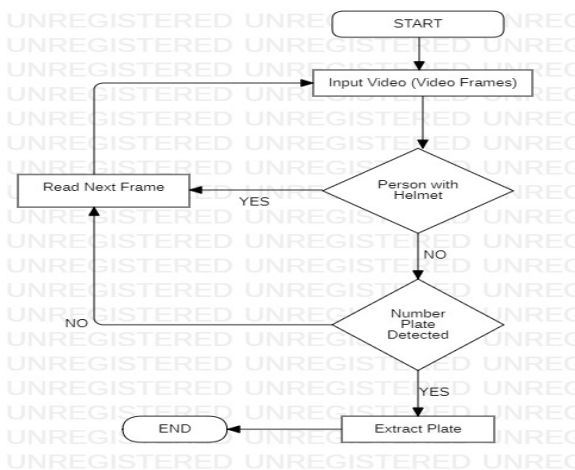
START

Input Video (Video Frames)

Person with Helmet

YES

Read Next Frame

NO

Number Plate Detected

NO

YES

Extract Plate

END

UNREGISTERED UNREGISTERED UNREG
UNREGISTERED UNREGISTERED UNREG
UNREGISTERED UNREGISTERED UNREG
UNREGISTERED UNREGISTERED UNREG
UNREGISTERED UNREGISTERED UNREG
UNREGISTERED UNREGISTERED UNREG
UNREGISTERED UNREGISTERED UNREG
UNREGISTERED UNREGISTERED UNREG
UNREGISTERED UNREGISTERED UNREG
UNREGISTERED UNREGISTERED UNREG
UNREGISTERED UNREGISTERED UNREG
UNREGISTERED UNREGISTERED UNREG
UNREGISTERED UNREGISTERED UNREG
UNREGISTERED UNREGISTERED UNREG
UNREGISTERED UNREGISTERED UNREG
UNREGISTERED UNREGISTERED UNREG
UNREGISTERED UNREGISTERED UNREG
UNREGISTERED UNREGISTERED UNREG
UNREGISTERED UNREGISTERED UNREG
UNREGISTERED UNREGISTERED UNREG